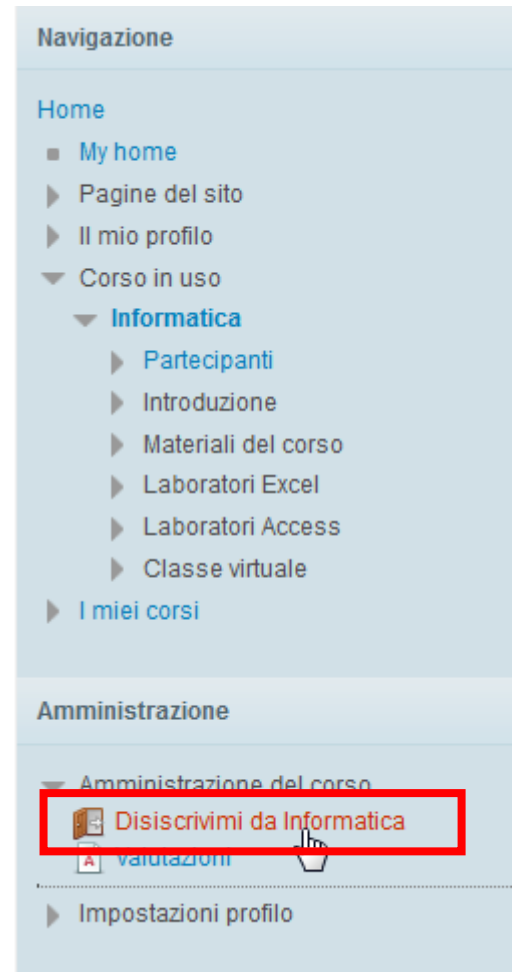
Navigazione

Home
My home
Pagine del sito
Il mio profilo
Corso in uso
Informatica
Partecipanti
Introduzione
Materiali del corso
Laboratori Excel
Laboratori Access
Classe virtuale
I miei corsi

Amministrazione

Amministrazione del corso
Disiscrivimi da Informatica
Valutazioni
Impostazioni profilo